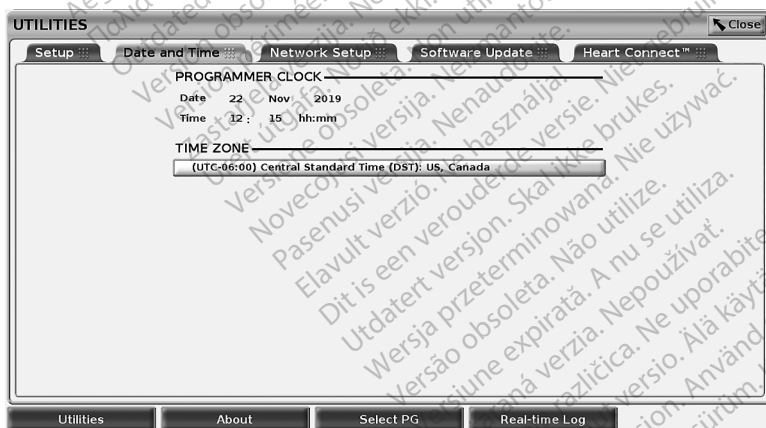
UTILITIES

Close

Setup

Date and Time

Network Setup

Software Update

Heart Connect™

PROGRAMMER CLOCK

Date 22 Nov 2019

Time 12 : 15 hh:mm

TIME ZONE

(UTC-06:00) Central Standard Time (DST): US, Canada

Utilities

About

Select PG

Real-time Log

Version obsolète. Ne pas utiliser.
Outdated version. Do not use.
Versione obsoleta. Non utilizzare.
Zastaralá verze. Nepoužívat.
Aegune versioon. Ärge kasutage.
Novecojusi versija. Neizmantot.
Pasenusi versija. Nenaudokite.
Elavult verzió. Ne használja!
Dit is een verouderde versie. Niet gebruiken.
Utdatert versjon. Skal ikke brukes.
Wersja przeterminowana. Nie używać.
Versão obsoleta. Não utilize.
Versiune expirată. A nu se utiliza.
Zastaraná verzia. Nepoužívať.
Zastarela različica. Ne uporabite.
Vanhentunut versio. Älä käytä.
Föråldrad version. Använd ej.
Güncel olmayan sürüm.